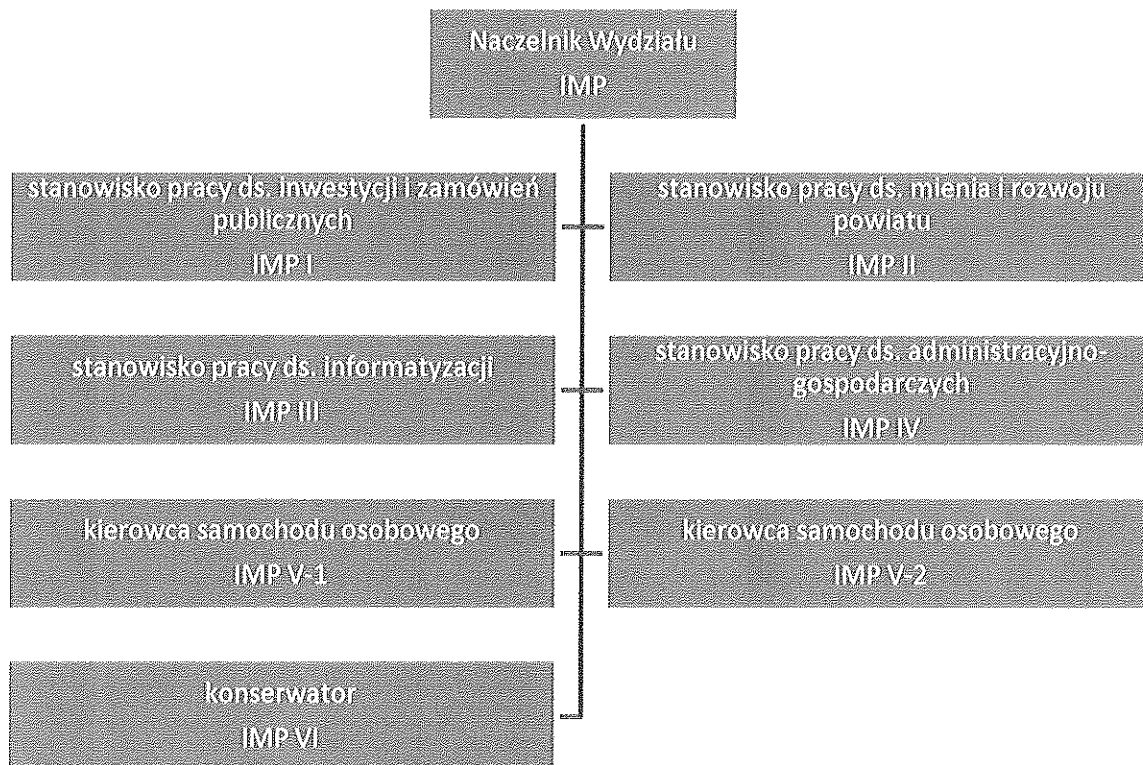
Naczelnik Wydziału
IMP

stanowisko pracy ds. inwestycji i zamówień publicznych
IMP I

stanowisko pracy ds. mienia i rozwoju powiatu
IMP II

stanowisko pracy ds. informatyzacji
IMP III

stanowisko pracy ds. administracyjno-gospodarczych
IMP IV

kierowca samochodu osobowego
IMP V-1

kierowca samochodu osobowego
IMP V-2

konserwator
IMP VI